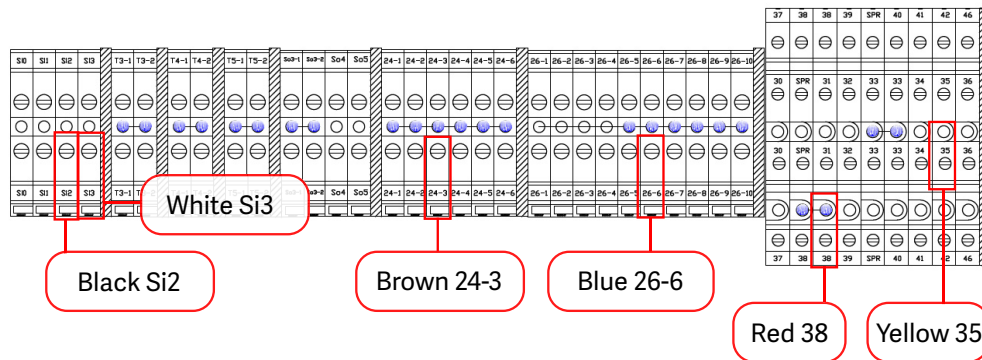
SI0 SI1 SI2 SI3 T3-1 T3-2 T4-1 T4-2 T5-1 T5-2 So3-1 So3-2 So4 So5 24-1 24-2 24-3 24-4 24-5 24-6 26-1 26-2 26-3 26-4 26-5 26-6 26-7 26-8 26-9 26-10

SI0 SI1 SI2 SI3 T3-1 So3-2 So4 So5 24-1 24-2 24-3 24-4 24-5 24-6 26-1 26-2 26-3 26-4 26-5 26-6 26-7 26-8 26-9 26-10

37 38 38 39 SPR 40 41 42 46

30 SPR 31 32 33 33 34 35 36

30 SPR 31 32 33 33 34 35 36

37 38 38 39 SPR 40 41 42 46

White Si3

Black Si2

Brown 24-3

Blue 26-6

Red 38

Yellow 35